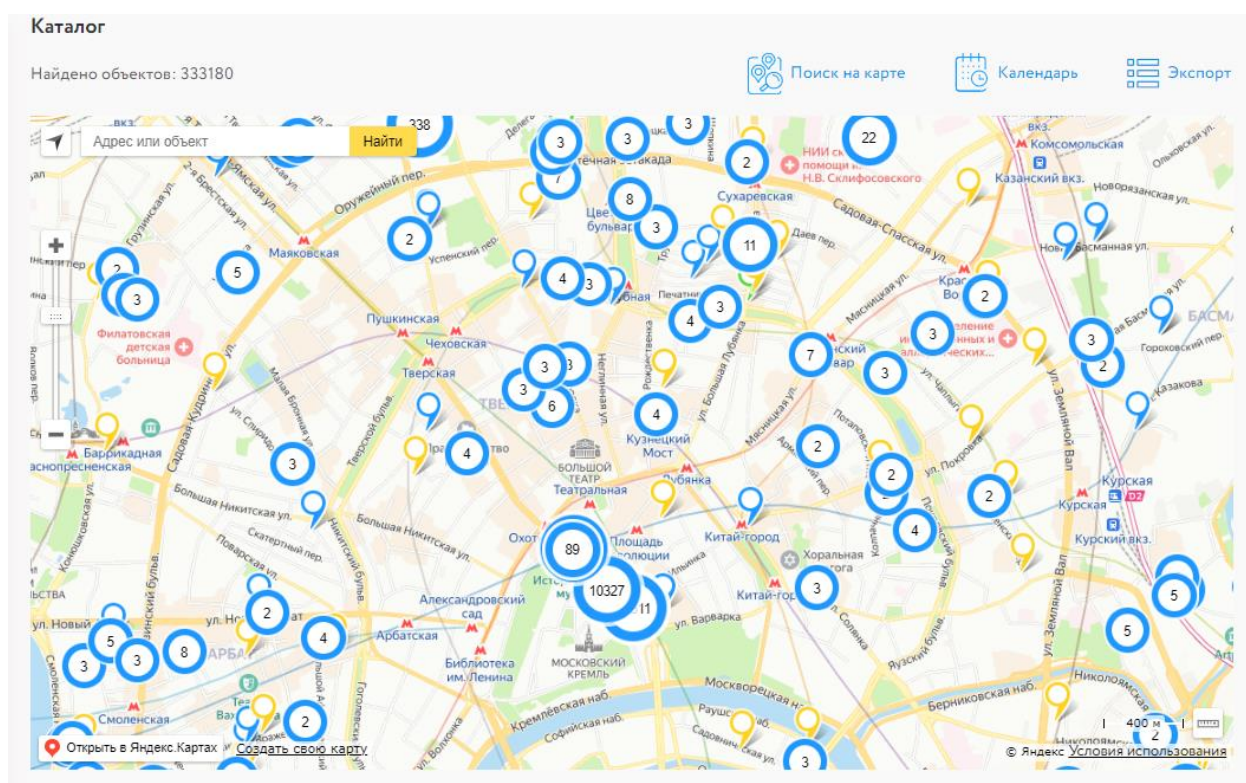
Каталог

Найдено объектов: 333180

Поиск на карте
Календарь
Экспорт

Адрес или объект
Найти

338
3
3
3
22
2
7
8
3
11
2
5
2
3
4
3
3
4
3
2
3
3
3
3
7
3
6
3
2
4
4
2
2
2
4
89
10327
3
2
5
5
4
5
3
3
8
2
3
2

НИИ скорой помощи им. Н.В. Склифосовского
Сухаревская
Комсомольская
Казанский вкз.
Новорязанская ул.
Садовая-Спасская ул.
Оружейный пер.
Маяковская
Цветной бульвар
Даев пер.
Новая Басманная ул.
Красные Ворота
Пушкинская
Чеховская
Тверская
Филатовская детская больница
Печатники
Мясницкая ул.
Гороховский пер.
ул. Казакова
БАСМ
Баррикадная
Краснопресненская
Кузнецкий Мост
ул. Покровка
Курская
Курский вкз.
ул. Земляной Вал
Большой театр
Театральная
Лубянка
Большая Никитская ул.
Скатертный пер.
Поварская ул.
Охотный ряд
Площадь Революции
Китай-город
Хоральная синагога
Александровский сад
Арбатская
Библиотека им. Ленина
Московский Кремль
ул. Варварка
Москворецкая наб.
Николоямская
Берниковская наб.
Смоленская
Кремлёвская наб.
Софийская наб.
ул. Новый Арбат
Садовая-Кудринская ул.
Малая Бронная ул.
Тверской бульв.
Успенский пер.
Неглинная ул.
ул. Большая Лубянка
Грузинская ул.
2-я Брестская ул.
Рождественка
Яузский бульв.
ул. Солянка
Гоголевский бульв.

400 м

Открыть в Яндекс.Картах
Создать свою карту
© Яндекс Условия использования